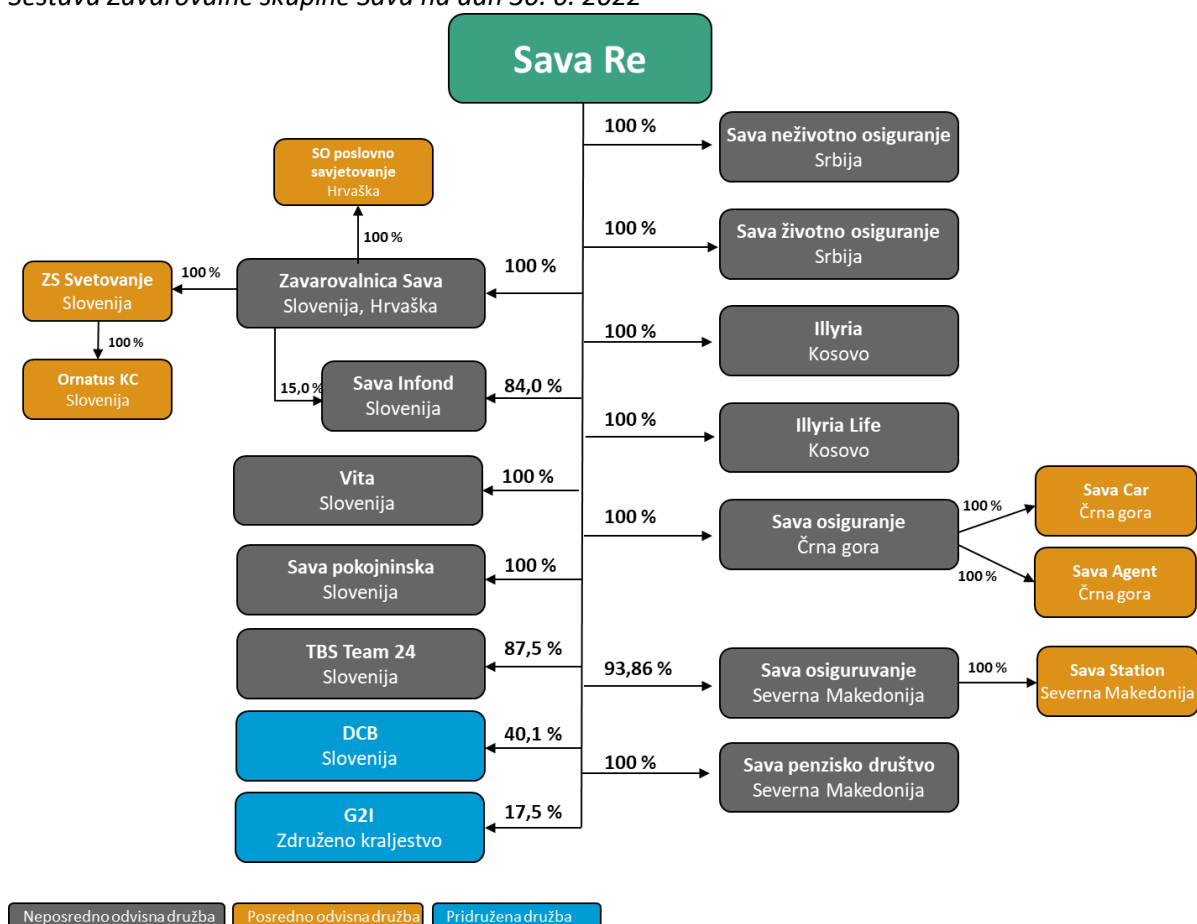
Sestava zavarovalne skupine Sava na dan 30. 6. 2022

Sava Re

100 %
Sava neživotno osiguranje
Srbija

100 %
Sava životno osiguranje
Srbija

100 %
Illyria
Kosovo

100 %
Illyria Life
Kosovo

100 %
Sava osiguranje
Črna gora

100 %
Sava Car
Črna gora

100 %
Sava Agent
Črna gora

93,86 %
Sava osiguruvanje
Severna Makedonija

100 %
Sava Station
Severna Makedonija

100 %
Sava penzisko društvo
Severna Makedonija

SO poslovno savjetovanje
Hrvaška

100 %

100 %
ZS Svetovanje
Slovenija

100 %
Ornatus KC
Slovenija

100 %
Zavarovalnica Sava
Slovenija, Hrvaška

15,0 %
84,0 %
Sava Infond
Slovenija

100 %
Vita
Slovenija

100 %
Sava pokojninska
Slovenija

87,5 %
TBS Team 24
Slovenija

40,1 %
DCB
Slovenija

17,5 %
G2I
Združeno kraljestvo

Neposredno odvisna družba
Posredno odvisna družba
Pridružena družba